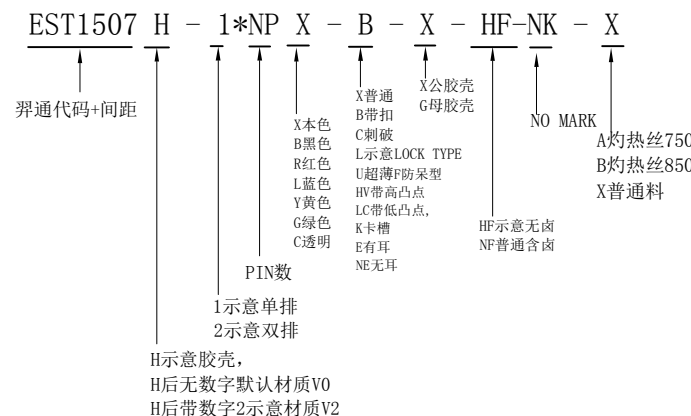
EST1507 H - 1*NP X - B - X - HF-NK - X

羿通代码+间距

X本色
B黑色
R红色
L蓝色
Y黄色
G绿色
C透明

X普通
B带扣
C刺破
L示意LOCK TYPE
U超薄F防呆型
HV带高凸点
LC带低凸点,
K卡槽
E有耳
NE无耳

X公胶壳
G母胶壳

NO MARK

A灼热丝750
B灼热丝850
X普通料

HF示意无卤
NF普通含卤

PIN数

1示意单排
2示意双排

H示意胶壳,
H后无数字默认材质V0
H后带数字2示意材质V2